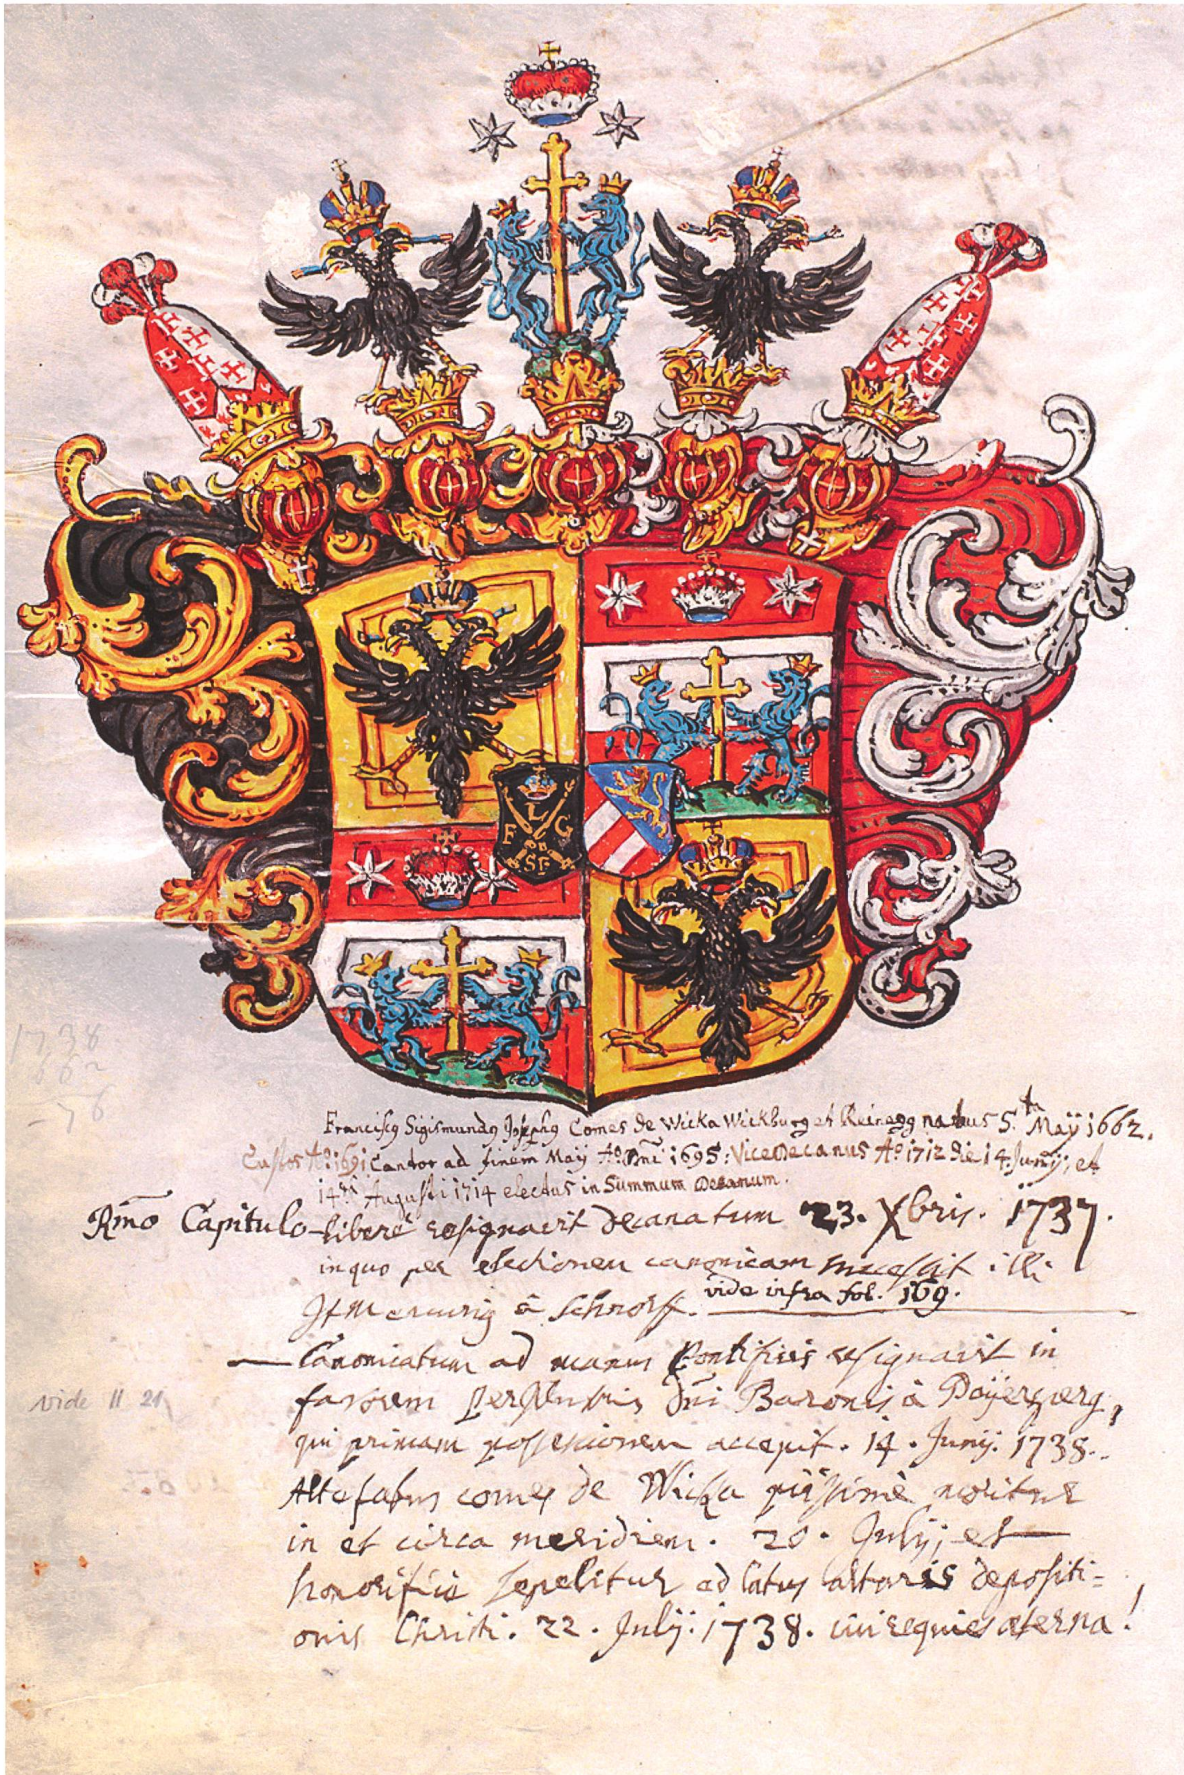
F
L G
SF

Franciscus Sigismundus Josephus Comes de Wicka Wickburg et Reinegg natus 5ta Maij 1662.
Custos Ao 1691 Cantor ad finem Maij Ao Dni 1695: Vice Decanus Ao 1712 Die 14 Junij; et 14ta Augusti 1714 electus in Summum Decanum.

Rmo Capitulo liberè resignavit Decanatum 23. Xbris. 1737 in quo per electionem canonicam successit illmus Ignatius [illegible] à Schrottf. vide infra fol. 169.

— Canonicatum ad manus Pontificis resignavit in favorem Perillustris Dni Baronis à Poyerger, qui primam possessionem accepit. 14. Junij 1738. Altefatus comes de Wicka piissimè obiitus in et circa meridiem. 20. July, et honorificè sepelitur ad latus altaris depositionis Christi. 22. July 1738. cui requies aeterna!

1738
1662
—76

vide II 21